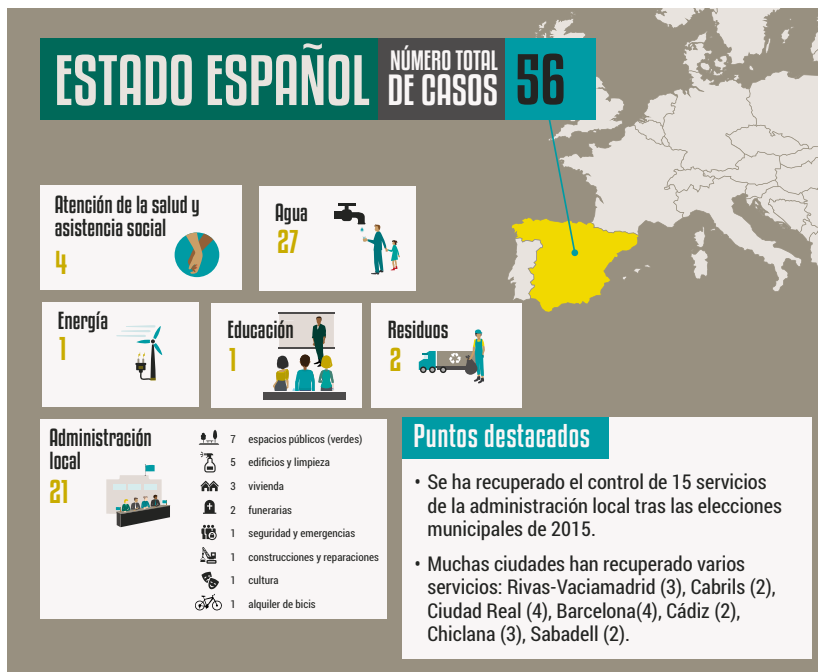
ESTADO ESPAÑOL NÚMERO TOTAL DE CASOS 56

Atención de la salud y asistencia social
4

Agua
27

Energía
1

Educación
1

Residuos
2

Administración local
21

7 espacios públicos (verdes)
5 edificios y limpieza
3 vivienda
2 funerarias
1 seguridad y emergencias
1 construcciones y reparaciones
1 cultura
1 alquiler de bicis

Puntos destacados

• Se ha recuperado el control de 15 servicios de la administración local tras las elecciones municipales de 2015.

• Muchas ciudades han recuperado varios servicios: Rivas-Vaciamadrid (3), Cabrils (2), Ciudad Real (4), Barcelona(4), Cádiz (2), Chiclana (3), Sabadell (2).